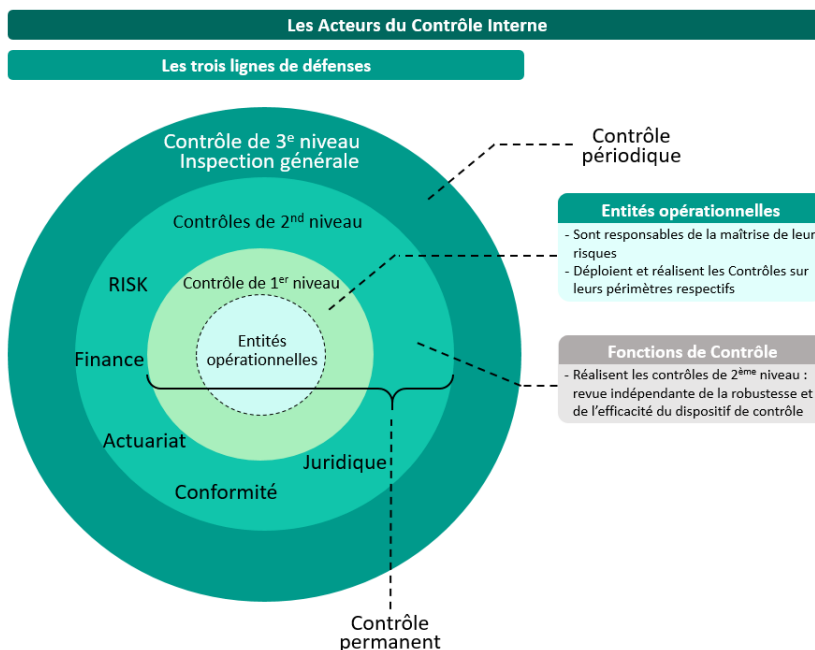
Les Acteurs du Contrôle Interne

Les trois lignes de défenses

Contrôle de 3$^{e}$ niveau
Inspection générale

Contrôles de 2$^{nd}$ niveau

RISK

Contrôle de 1$^{er}$ niveau

Entités opérationnelles

Finance

Actuariat

Juridique

Conformité

Contrôle périodique

Entités opérationnelles

- Sont responsables de la maîtrise de leur risques
- Déploient et réalisent les Contrôles sur leurs périmètres respectifs

Fonctions de Contrôle

- Réalisent les contrôles de 2$^{ème}$ niveau : revue indépendante de la robustesse et de l'efficacité du dispositif de contrôle

Contrôle permanent